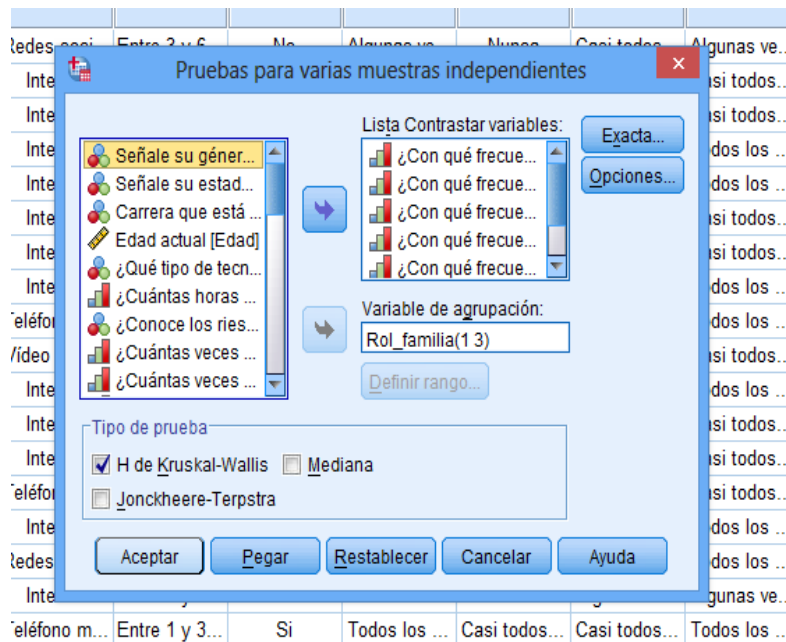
Pruebas para varias muestras independientes

Señale su géner...
Señale su estad...
Carrera que está ...
Edad actual [Edad]
¿Qué tipo de tecn...
¿Cuántas horas ...
¿Conoce los ries...
¿Cuántas veces ...
¿Cuántas veces ...

Lista Contrastar variables:
¿Con qué frecue...
¿Con qué frecue...
¿Con qué frecue...
¿Con qué frecue...
¿Con qué frecue...

Exacta...
Opciones...

Variable de agrupación:
Rol_familia(1 3)
Definir rango...

Tipo de prueba
H de Kruskal-Wallis
Mediana
Jonckheere-Terpstra

Aceptar
Pegar
Restablecer
Cancelar
Ayuda

| Redes soci... | Entre 3 y 6... | No | Algunas ve... | Nunca | Casi todos... | Algunas ve... |
|---|---|---|---|---|---|---|
| Inte | | | | | | asi todos... |
| Inte | | | | | | asi todos... |
| Inte | | | | | | odos los ... |
| Inte | | | | | | odos los ... |
| Inte | | | | | | asi todos... |
| Inte | | | | | | asi todos... |
| Inte | | | | | | odos los ... |
| Teléfon | | | | | | odos los ... |
| Vídeo | | | | | | asi todos... |
| Inte | | | | | | odos los ... |
| Inte | | | | | | odos los ... |
| Inte | | | | | | asi todos... |
| Teléfon | | | | | | lgunas ve... |
| Inte | | | | | | asi todos... |
| Redes | | | | | | odos los ... |
| Inte | | | | | | lgunas ve... |
| Teléfono m... | Entre 1 y 3... | Si | Todos los ... | Casi todos... | Casi todos... | Todos los ... |